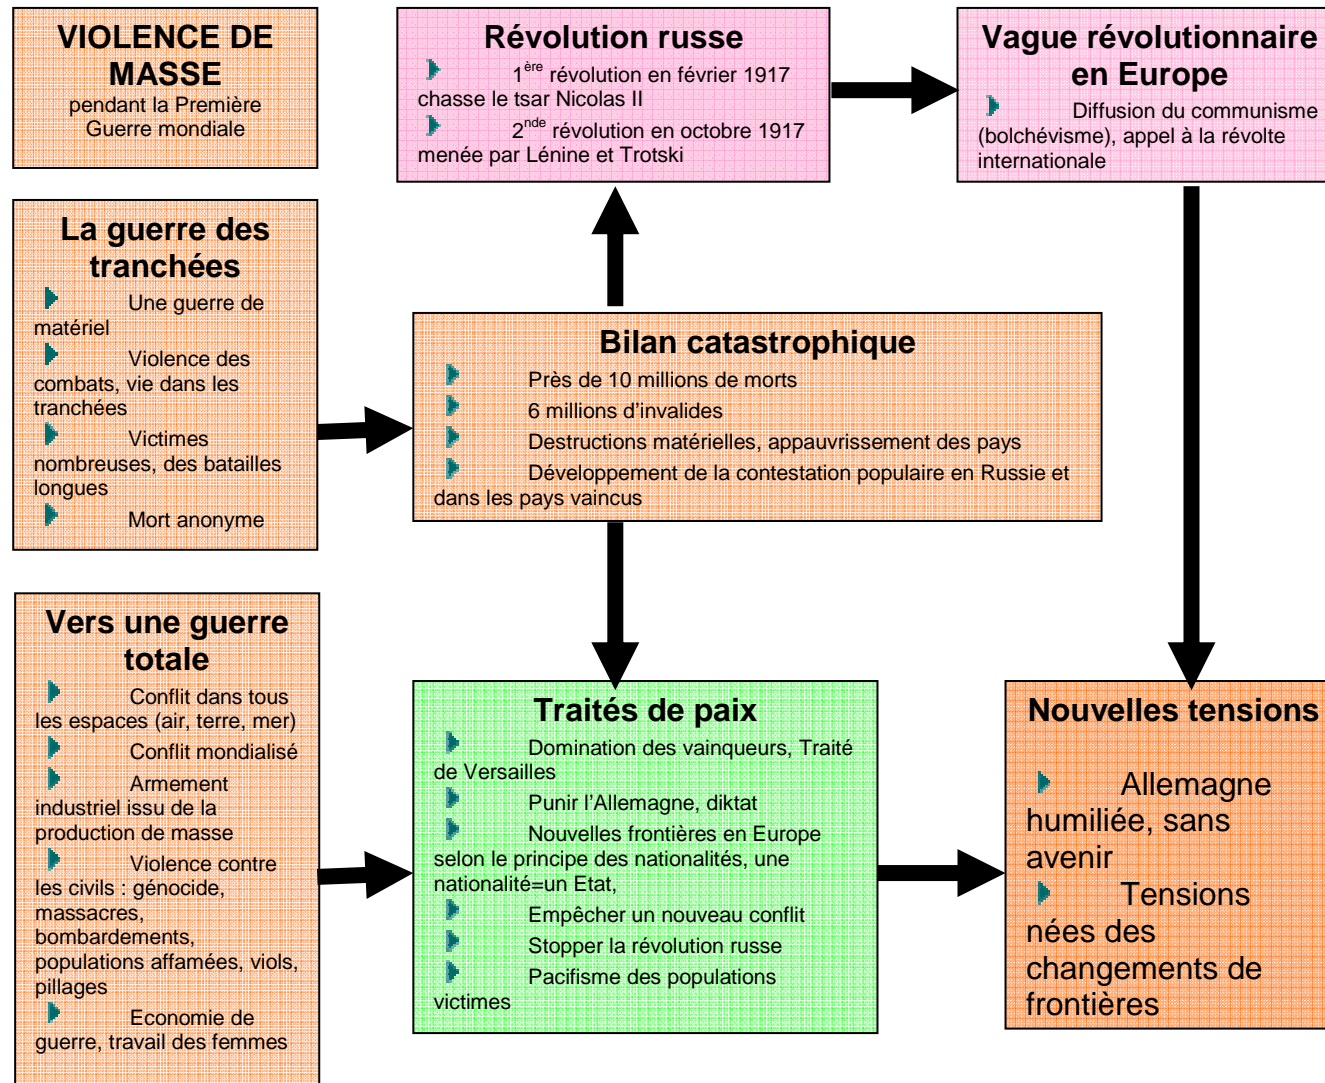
VIOLENCE DE MASSE
pendant la Première Guerre mondiale

La guerre des tranchées
Une guerre de matériel
Violence des combats, vie dans les tranchées
Victimes nombreuses, des batailles longues
Mort anonyme

Vers une guerre totale
Conflit dans tous les espaces (air, terre, mer)
Conflit mondialisé
Armement industriel issu de la production de masse
Violence contre les civils : génocide, massacres, bombardements, populations affamées, viols, pillages
Economie de guerre, travail des femmes

Révolution russe
$1^{ère}$ révolution en février 1917 chasse le tsar Nicolas II
$2^{nde}$ révolution en octobre 1917 menée par Lénine et Trotski

Vague révolutionnaire en Europe
Diffusion du communisme (bolchévisme), appel à la révolte internationale

Bilan catastrophique
Près de 10 millions de morts
6 millions d'invalides
Destructions matérielles, appauvrissement des pays
Développement de la contestation populaire en Russie et dans les pays vaincus

Traités de paix
Domination des vainqueurs, Traité de Versailles
Punir l'Allemagne, diktat
Nouvelles frontières en Europe selon le principe des nationalités, une nationalité=un Etat,
Empêcher un nouveau conflit
Stopper la révolution russe
Pacifisme des populations victimes

Nouvelles tensions
Allemagne humiliée, sans avenir
Tensions nées des changements de frontières